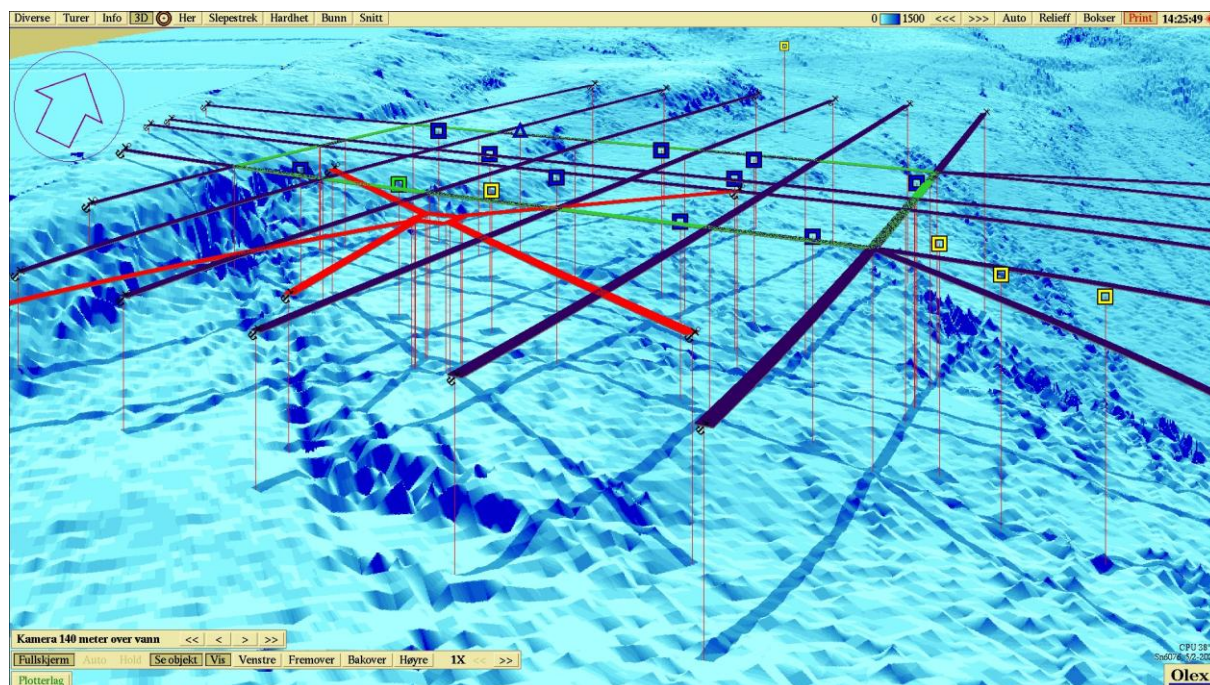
Diverse | Turer | Info | 3D | Her | Slepestrek | Hardhet | Bunn | Snitt

0 1500 <<< >>> Auto Relieff Bokser Print 14:25:49

Kamera 140 meter over vann << < > >>

Fullskjerm Auto Hold Se objekt Vis Venstre Fremover Bakover Høyre 1X << >>

Plotterlag

CPU 38
Sn607 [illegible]

Olex